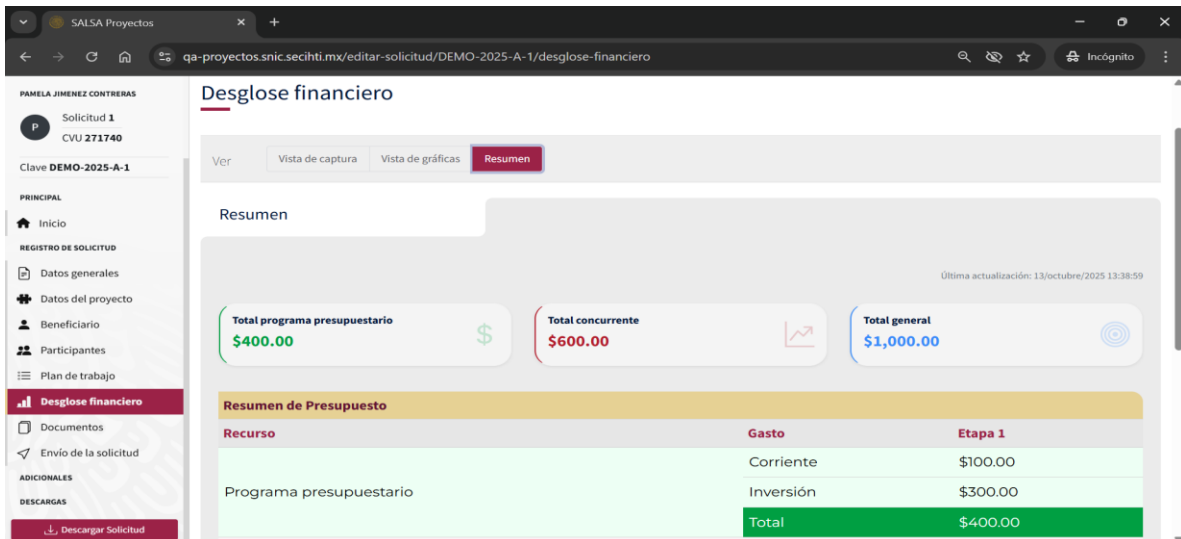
SALSA Proyectos

qa-proyectos.snic.secihti.mx/editar-solicitud/DEMO-2025-A-1/desglose-financiero

Incógnito

PAMELA JIMENEZ CONTRERAS

P

Solicitud 1

CVU 271740

Clave DEMO-2025-A-1

PRINCIPAL

Inicio

REGISTRO DE SOLICITUD

Datos generales

Datos del proyecto

Beneficiario

Participantes

Plan de trabajo

Desglose financiero

Documentos

Envío de la solicitud

ADICIONALES

DESCARGAS

Descargar Solicitud

Desglose financiero

Ver Vista de captura Vista de gráficas Resumen

Resumen

Última actualización: 13/octubre/2025 13:38:59

Total programa presupuestario
$400.00

Total concurrente
$600.00

Total general
$1,000.00

Resumen de Presupuesto

| Recurso | Gasto | Etapa 1 |
|---|---|---|
| Programa presupuestario | Corriente | $100.00 |
| | Inversión | $300.00 |
| | Total | $400.00 |